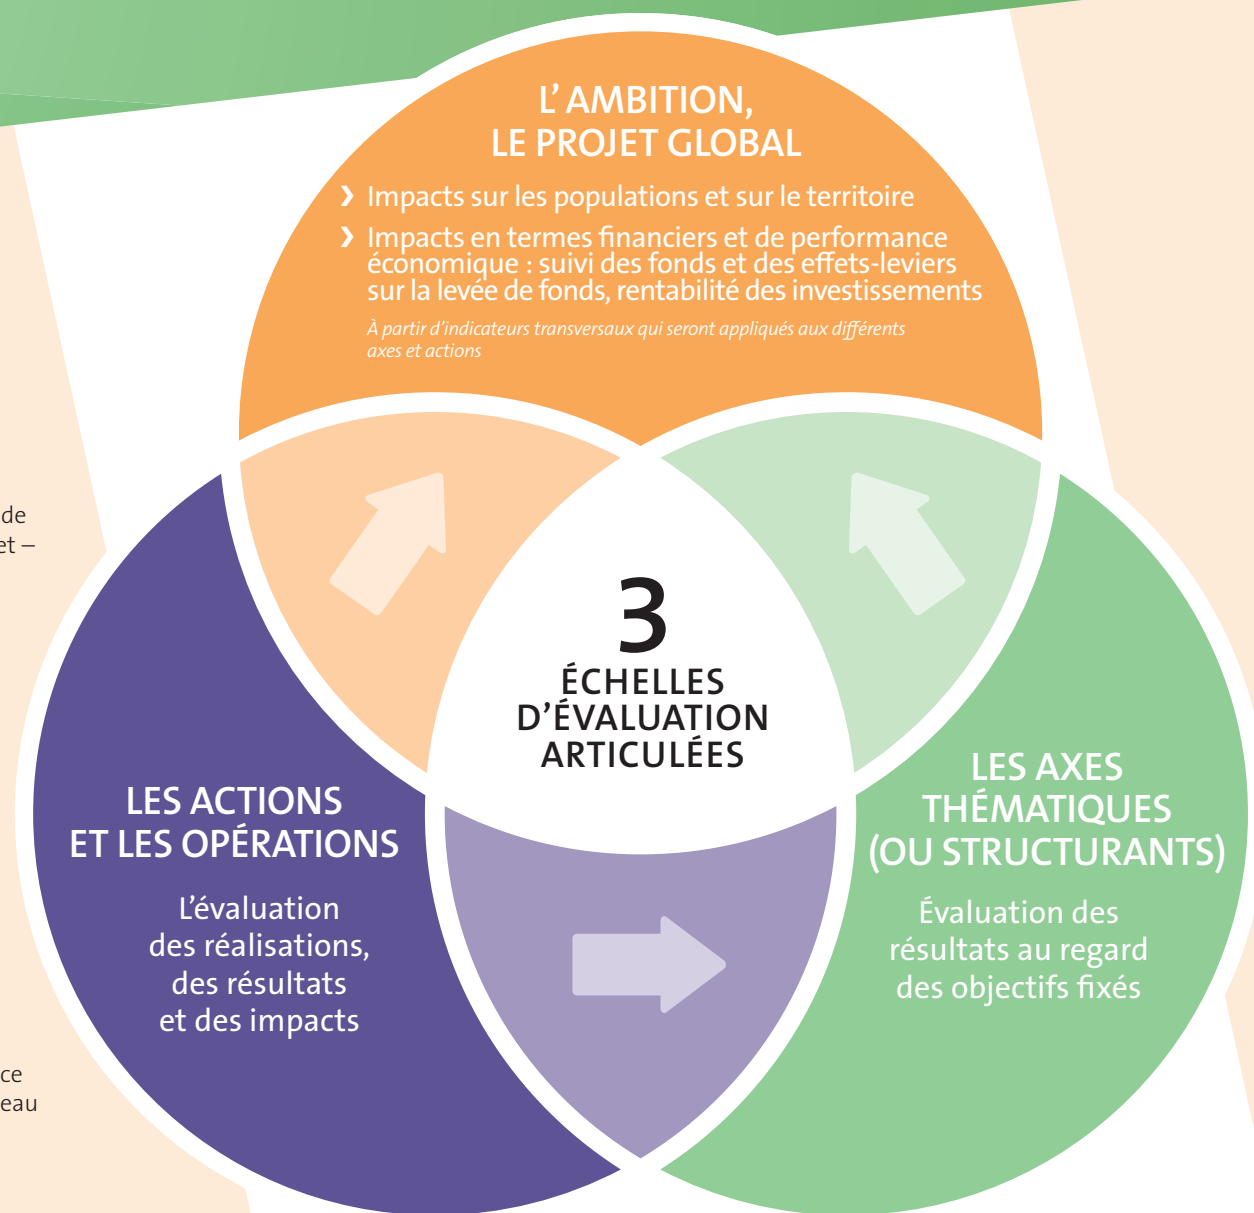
L'AMBITION, LE PROJET GLOBAL

› Impacts sur les populations et sur le territoire

› Impacts en termes financiers et de performance économique : suivi des fonds et des effets-leviers sur la levée de fonds, rentabilité des investissements

À partir d'indicateurs transversaux qui seront appliqués aux différents axes et actions

de
et –

3
ÉCHELLES D'ÉVALUATION ARTICULÉES

LES ACTIONS ET LES OPÉRATIONS

L'évaluation des réalisations, des résultats et des impacts

LES AXES THÉMATIQUES (OU STRUCTURANTS)

Évaluation des résultats au regard des objectifs fixés

ce
eau